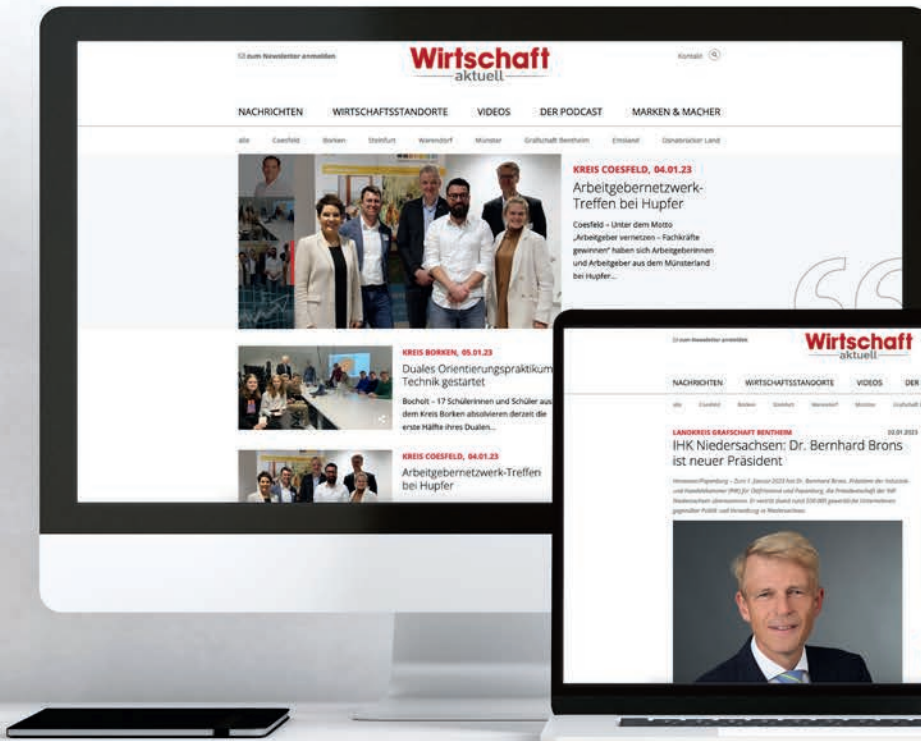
zum Newsletter anmelden

Wirtschaft aktuell

Kontakt

NACHRICHTEN WIRTSCHAFTSSTANDORTE VIDEOS DER PODCAST MARKEN & MACHER

alle Coesfeld Borken Steinfurt Warendorf Münster Grafschaft Bentheim Emsland Osnabrücker Land

KREIS COESFELD, 04.01.23

Arbeitgebernetzwerk-Treffen bei Hupfer

Coesfeld – Unter dem Motto „Arbeitgeber vernetzen – Fachkräfte gewinnen" haben sich Arbeitgeberinnen und Arbeitgeber aus dem Münsterland bei Hupfer...

KREIS BORKEN, 05.01.23

Duales Orientierungspraktikum Technik gestartet

Bocholt – 17 Schülerinnen und Schüler aus dem Kreis Borken absolvieren derzeit die erste Hälfte ihres Dualen...

KREIS COESFELD, 04.01.23

Arbeitgebernetzwerk-Treffen bei Hupfer

zum Newsletter anmelden

Wirtschaft aktuell

NACHRICHTEN WIRTSCHAFTSSTANDORTE VIDEOS DER

alle Coesfeld Borken Steinfurt Warendorf Münster Grafschaft

LANDKREIS GRAFSCHAFT BENTHEIM

22.01.2023

IHK Niedersachsen: Dr. Bernhard Brons ist neuer Präsident

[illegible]